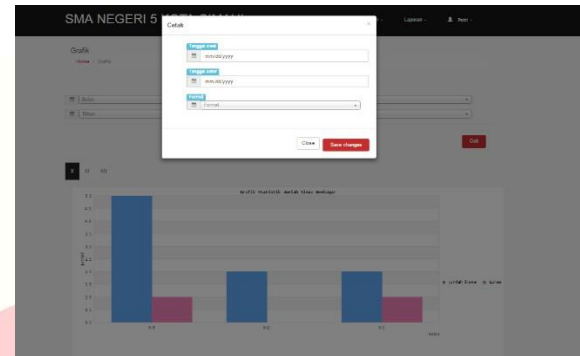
SMA NEGERI 5 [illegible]

Laporan Peter

Grafik

Home Grafik

Bulan

Tahun

Cetak

X XI XII

Grafik Statistik Jumlah Siswa Melapor

Cetak

Tanggal awal

mm/dd/yyyy

Tanggal akhir

mm/dd/yyyy

Format

Format

Close Save changes